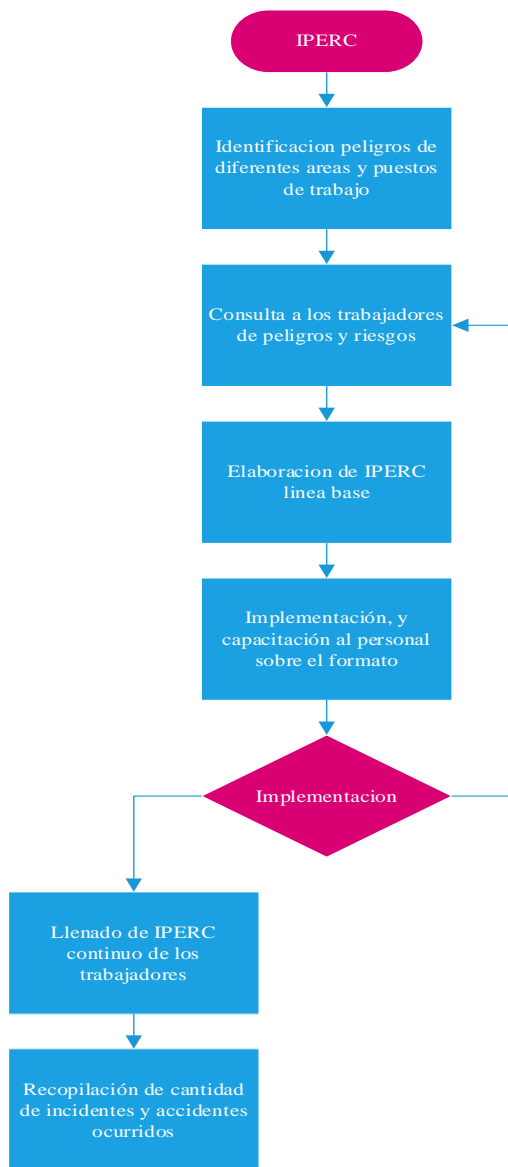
IPERC

Identificacion peligros de diferentes areas y puestos de trabajo

Consulta a los trabajadores de peligros y riesgos

Elaboracion de IPERC linea base

Implementación, y capacitación al personal sobre el formato

Implementacion

Llenado de IPERC continuo de los trabajadores

Recopilación de cantidad de incidentes y accidentes ocurridos